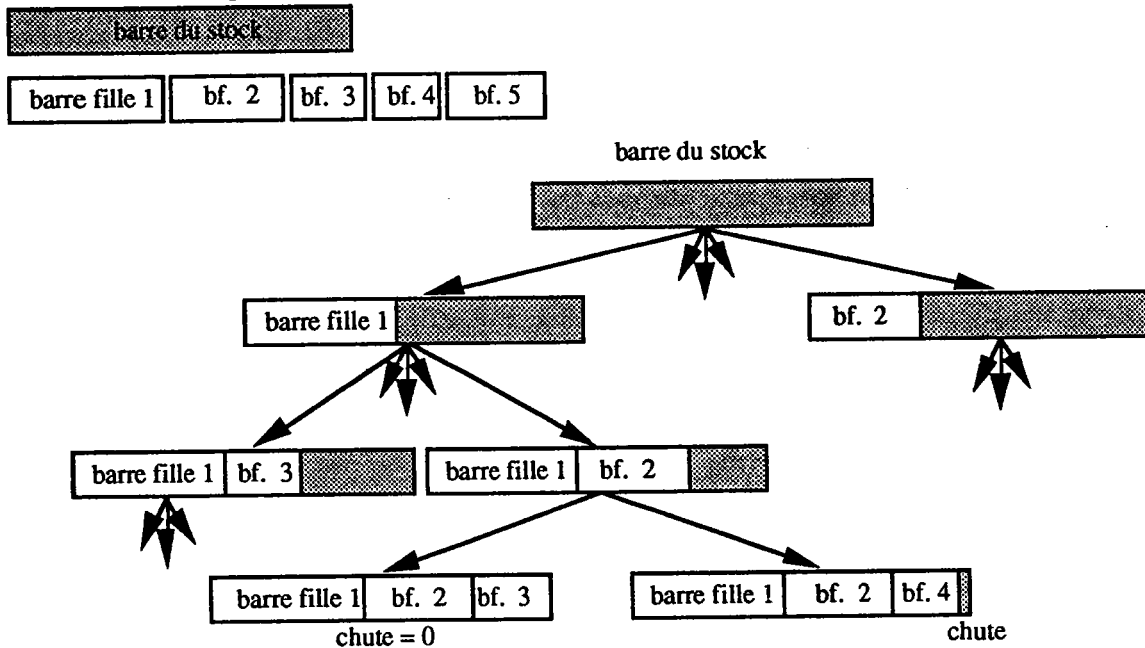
barre du stock

barre fille 1 | bf. 2 | bf. 3 | bf. 4 | bf. 5

barre du stock

barre fille 1

bf. 2

barre fille 1 | bf. 3

barre fille 1 | bf. 2

barre fille 1 | bf. 2 | bf. 3

chute = 0

barre fille 1 | bf. 2 | bf. 4

chute